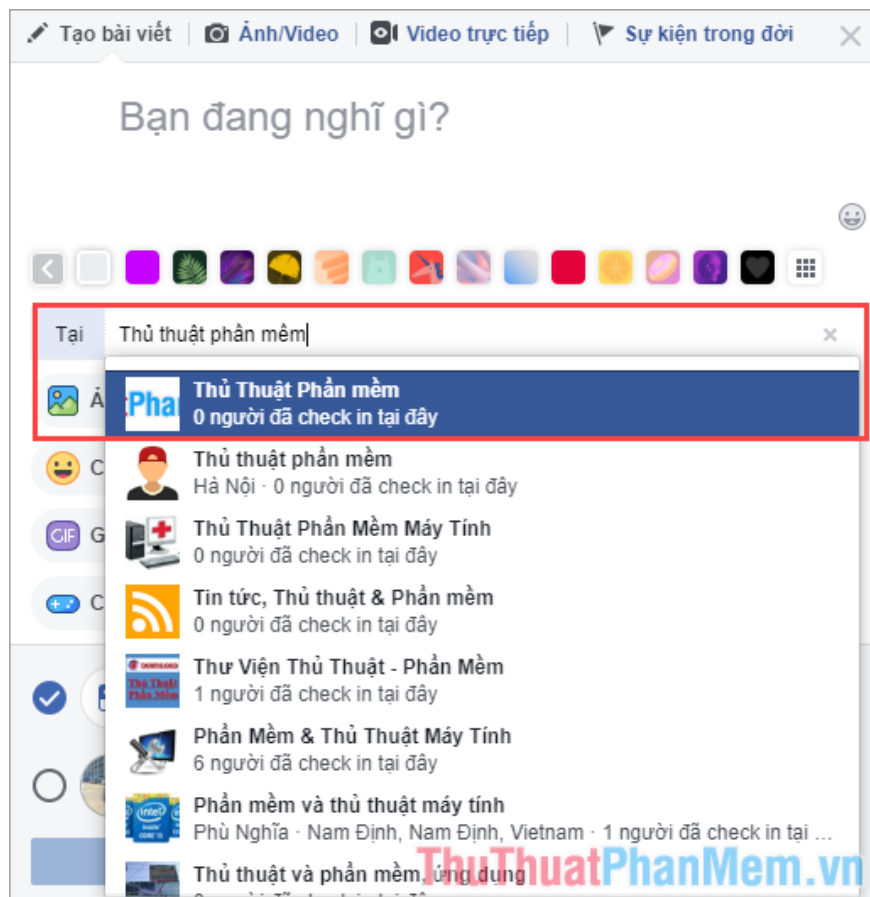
Tạo bài viết | Ảnh/Video | Video trực tiếp | Sự kiện trong đời

Bạn đang nghĩ gì?

Tại Thủ thuật phần mềm

Phan
Thủ Thuật Phần mềm
0 người đã check in tại đây

Thủ thuật phần mềm
Hà Nội · 0 người đã check in tại đây

Thủ Thuật Phần Mềm Máy Tính
0 người đã check in tại đây

Tin tức, Thủ thuật & Phần mềm
0 người đã check in tại đây

Thư Viện Thủ Thuật - Phần Mềm
1 người đã check in tại đây

Phần Mềm & Thủ Thuật Máy Tính
6 người đã check in tại đây

Phần mềm và thủ thuật máy tính
Phù Nghĩa · Nam Định, Nam Định, Vietnam · 1 người đã check in tại ...

Thủ thuật và phần mềm, ứng dụng
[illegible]

Ả
C
GIF G
C

ThuThuatPhanMem.vn